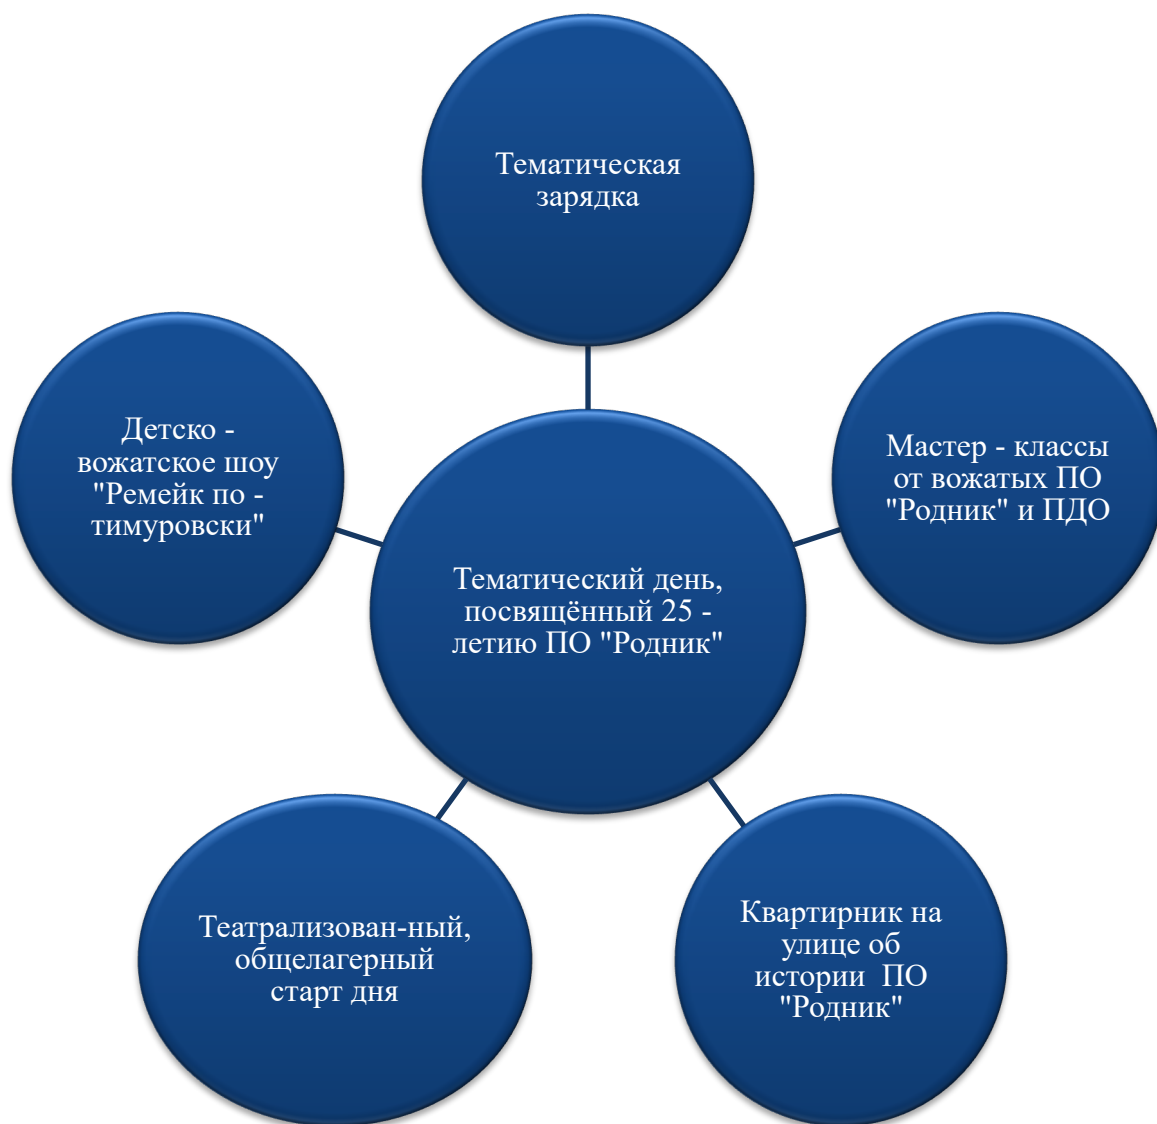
Тематическая зарядка

Детско - вожатское шоу "Ремейк по - тимуровски"

Мастер - классы от вожатых ПО "Родник" и ПДО

Тематический день, посвящённый 25 - летию ПО "Родник"

Театрализован-ный, общелагерный старт дня

Квартирник на улице об истории ПО "Родник"